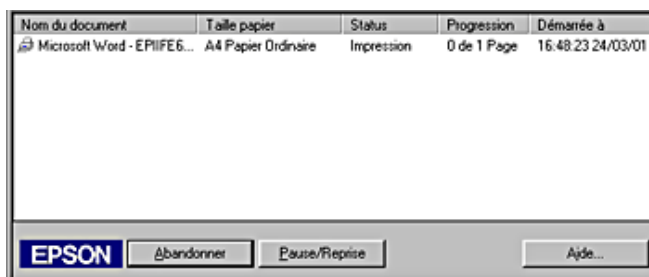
| Nom du document | Taille papier | Status | Progression | Démarrée à |
|---|---|---|---|---|
| Microsoft Word - EPIIFE6... | A4 Papier Ordinaire | Impression | 0 de 1 Page | 16:48:23 24/03/01 |

EPSON Abandonner Pause/Reprise Aide...